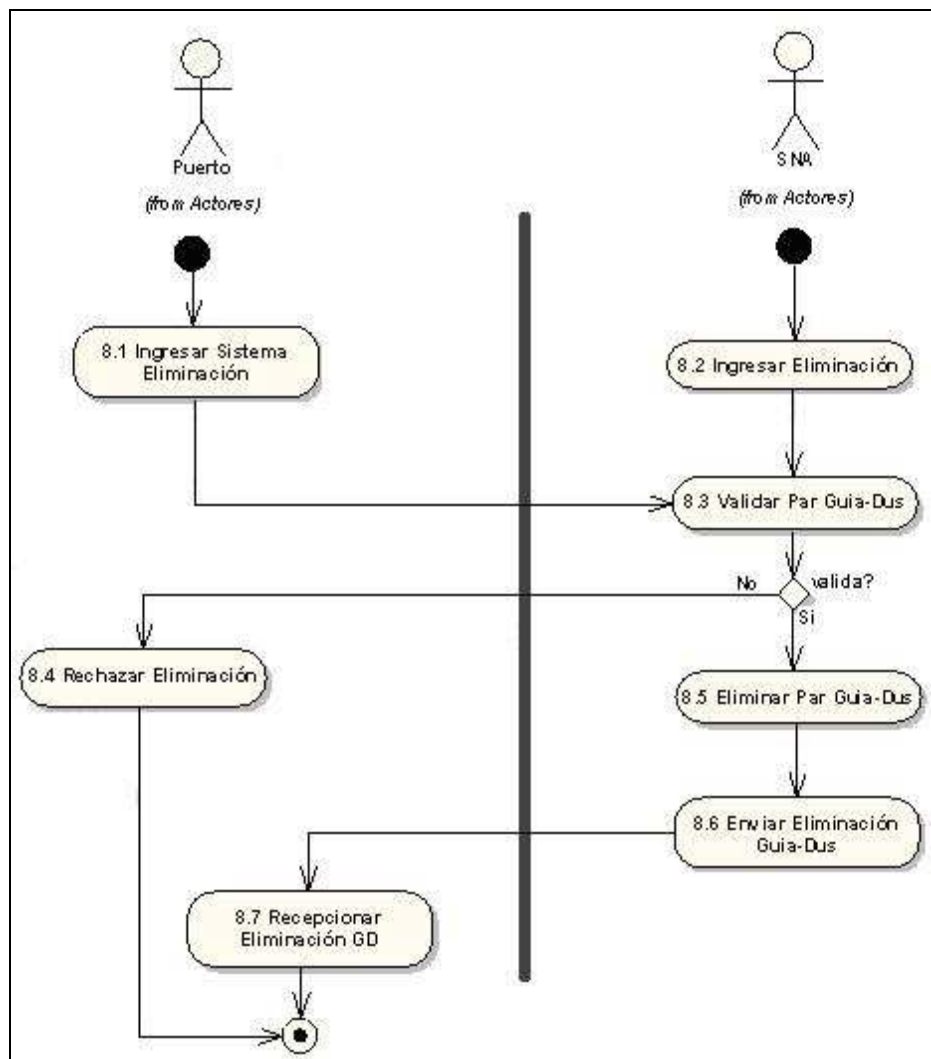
Puerto
(from Actores)

SNA
(from Actores)

8.1 Ingresar Sistema Eliminación

8.2 Ingresar Eliminación

8.3 Validar Par Guia-Dus

No

valida?

Si

8.4 Rechazar Eliminación

8.5 Eliminar Par Guia-Dus

8.6 Enviar Eliminación Guia-Dus

8.7 Recepcionar Eliminación GD